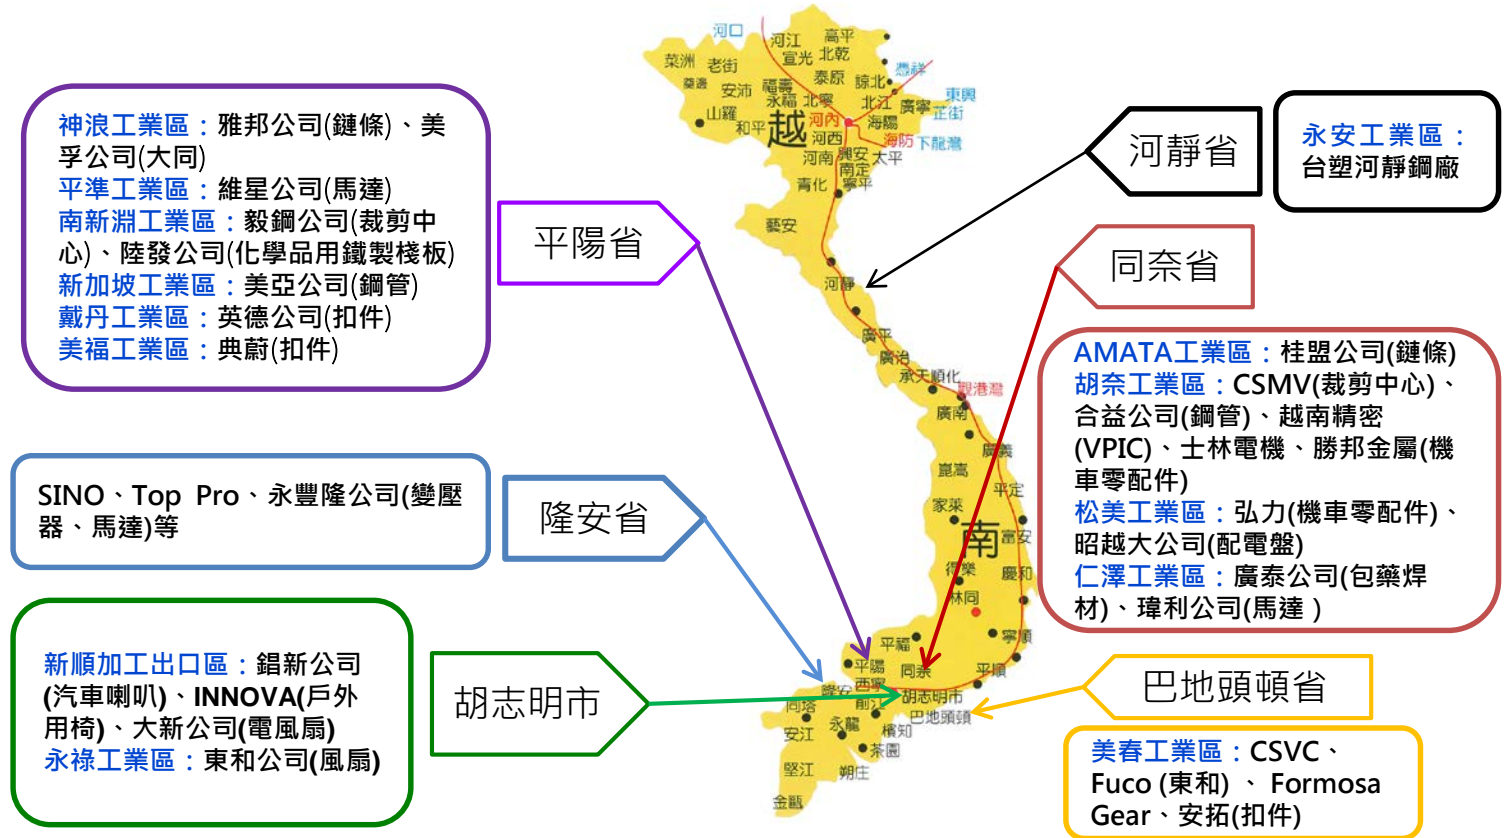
神浪工業區：雅邦公司(鏈條)、美孚公司(大同)
平準工業區：維星公司(馬達)
南新淵工業區：毅鋼公司(裁剪中心)、陸發公司(化學品用鐵製棧板)
新加坡工業區：美亞公司(鋼管)
戴丹工業區：英德公司(扣件)
美福工業區：典蔚(扣件)

平陽省

SINO、Top Pro、永豐隆公司(變壓器、馬達)等

隆安省

新順加工出口區：錩新公司(汽車喇叭)、INNOVA(戶外用椅)、大新公司(電風扇)
永祿工業區：東和公司(風扇)

胡志明市

河靜省

永安工業區：台塑河靜鋼廠

同奈省

AMATA工業區：桂盟公司(鏈條)
胡奈工業區：CSMV(裁剪中心)、合益公司(鋼管)、越南精密(VPIC)、士林電機、勝邦金屬(機車零配件)
松美工業區：弘力(機車零配件)、昭越大公司(配電盤)
仁澤工業區：廣泰公司(包藥焊材)、瑋利公司(馬達 )

巴地頭頓省

美春工業區：CSVC、Fuco (東和) 、 Formosa Gear、安拓(扣件)

河口 河江 高平 菜洲 老街 宣光 北乾 萊遭 安沛 泰原 諒北 諒山 東興 山羅 永福 北寧 北江 廣寧 正街 和平 越 河內 海陽 海防 下龍灣 河西 興安 太平 河南 南定 寧平 青化 藝安 河靜 廣平 廣治 承天順化 峴港灣 廣南 廣義 崑嵩 平定 家萊 南 富安 得樂 慶和 林同 寧順 平福 平陽 同奈 平順 西寧 隆安 胡志明市 同塔 前江 巴地頭頓 安江 永龍 檳知 茶園 堅江 朔庄 金甌